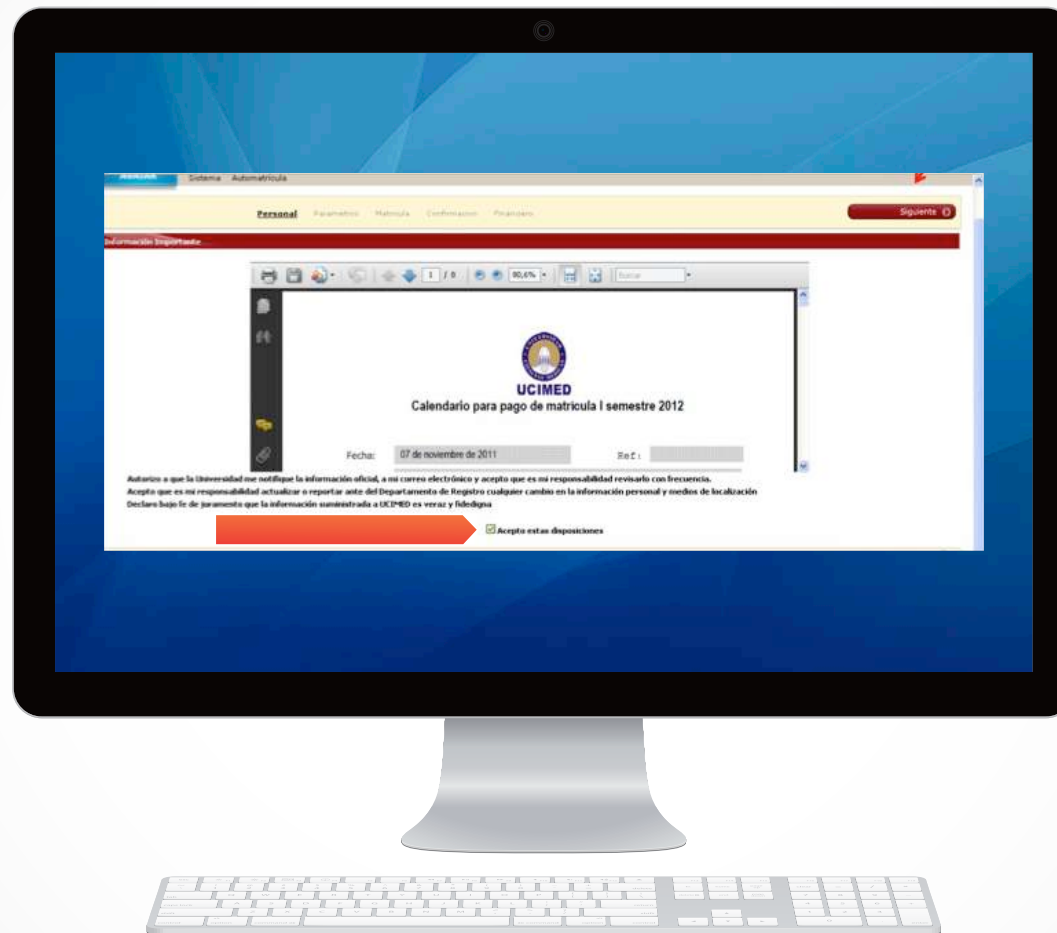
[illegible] Sistema Automatrícula

Personal Parametros Matricula Confirmacion Financiero

Siguiente

Información Importante

1 / 8 90,6% Buscar

UCIMED
Calendario para pago de matricula I semestre 2012

Fecha: 07 de noviembre de 2011 Ref:

Autorizo a que la Universidad me notifique la información oficial, a mi correo electrónico y acepto que es mi responsabilidad revisarlo con frecuencia.
Acepto que es mi responsabilidad actualizar o reportar ante del Departamento de Registro cualquier cambio en la información personal y medios de localización
Declaro bajo fe de juramento que la información suministrada a UCIMED es veraz y fidedigna

Acepto estas disposiciones